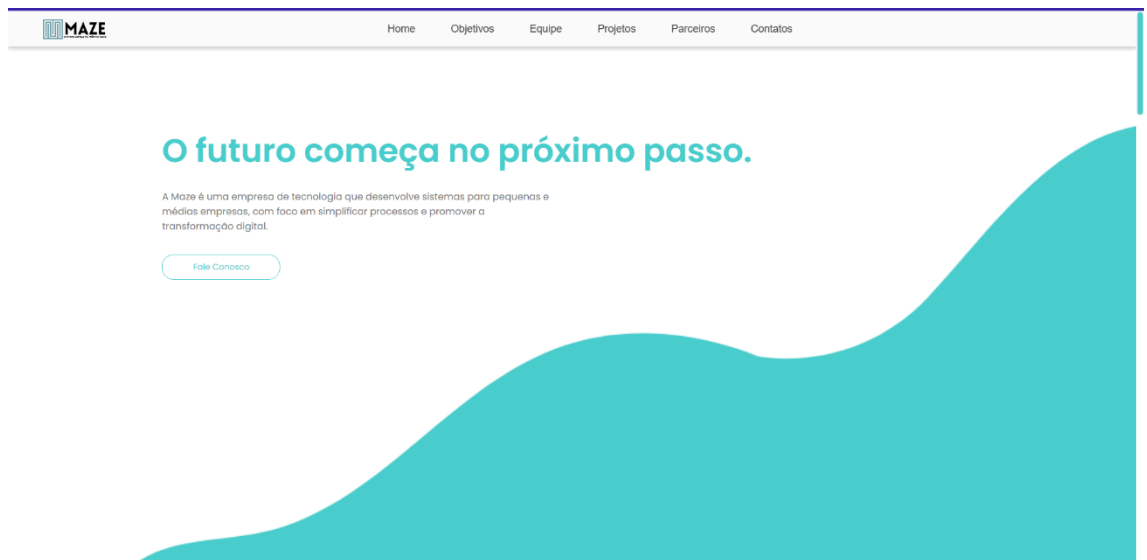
MAZE
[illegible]

Home Objetivos Equipe Projetos Parceiros Contatos

O futuro começa no próximo passo.

A Maze é uma empresa de tecnologia que desenvolve sistemas para pequenas e médias empresas, com foco em simplificar processos e promover a transformação digital.

Fale Conosco